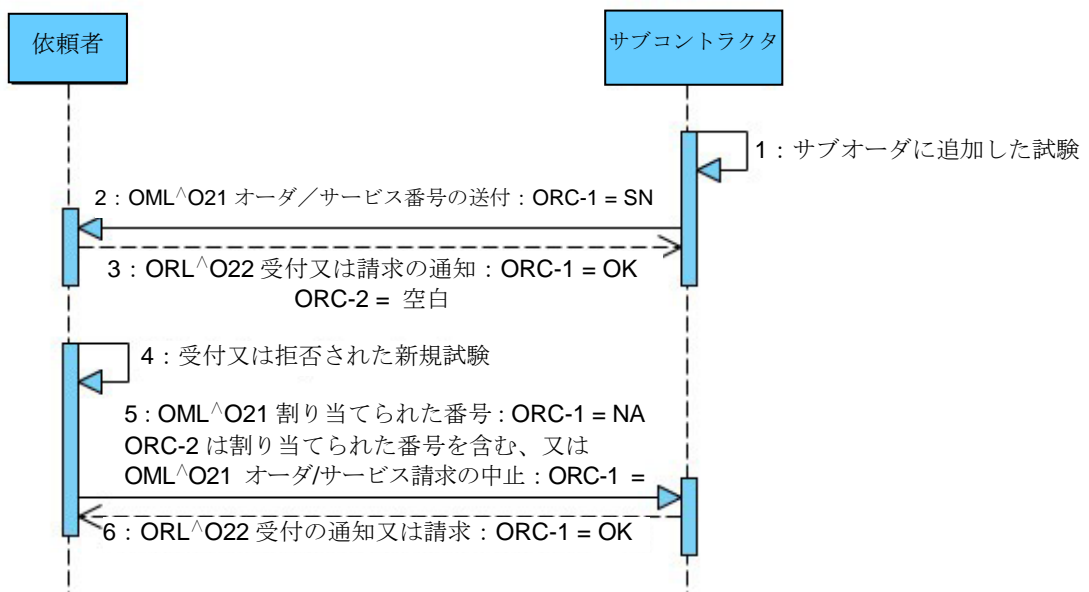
依頼者

サブコントラクタ

1：サブオーダに追加した試験

2：OML^O21 オーダ／サービス番号の送付：ORC-1 = SN

3：ORL^O22 受付又は請求の通知：ORC-1 = OK
ORC-2 = 空白

4：受付又は拒否された新規試験

5 : OML^O21 割り当てられた番号 : ORC-1 = NA
ORC-2 は割り当てられた番号を含む、又は
OML^O21 オーダ/サービス請求の中止：ORC-1 =

6：ORL^O22 受付の通知又は請求：ORC-1 = OK